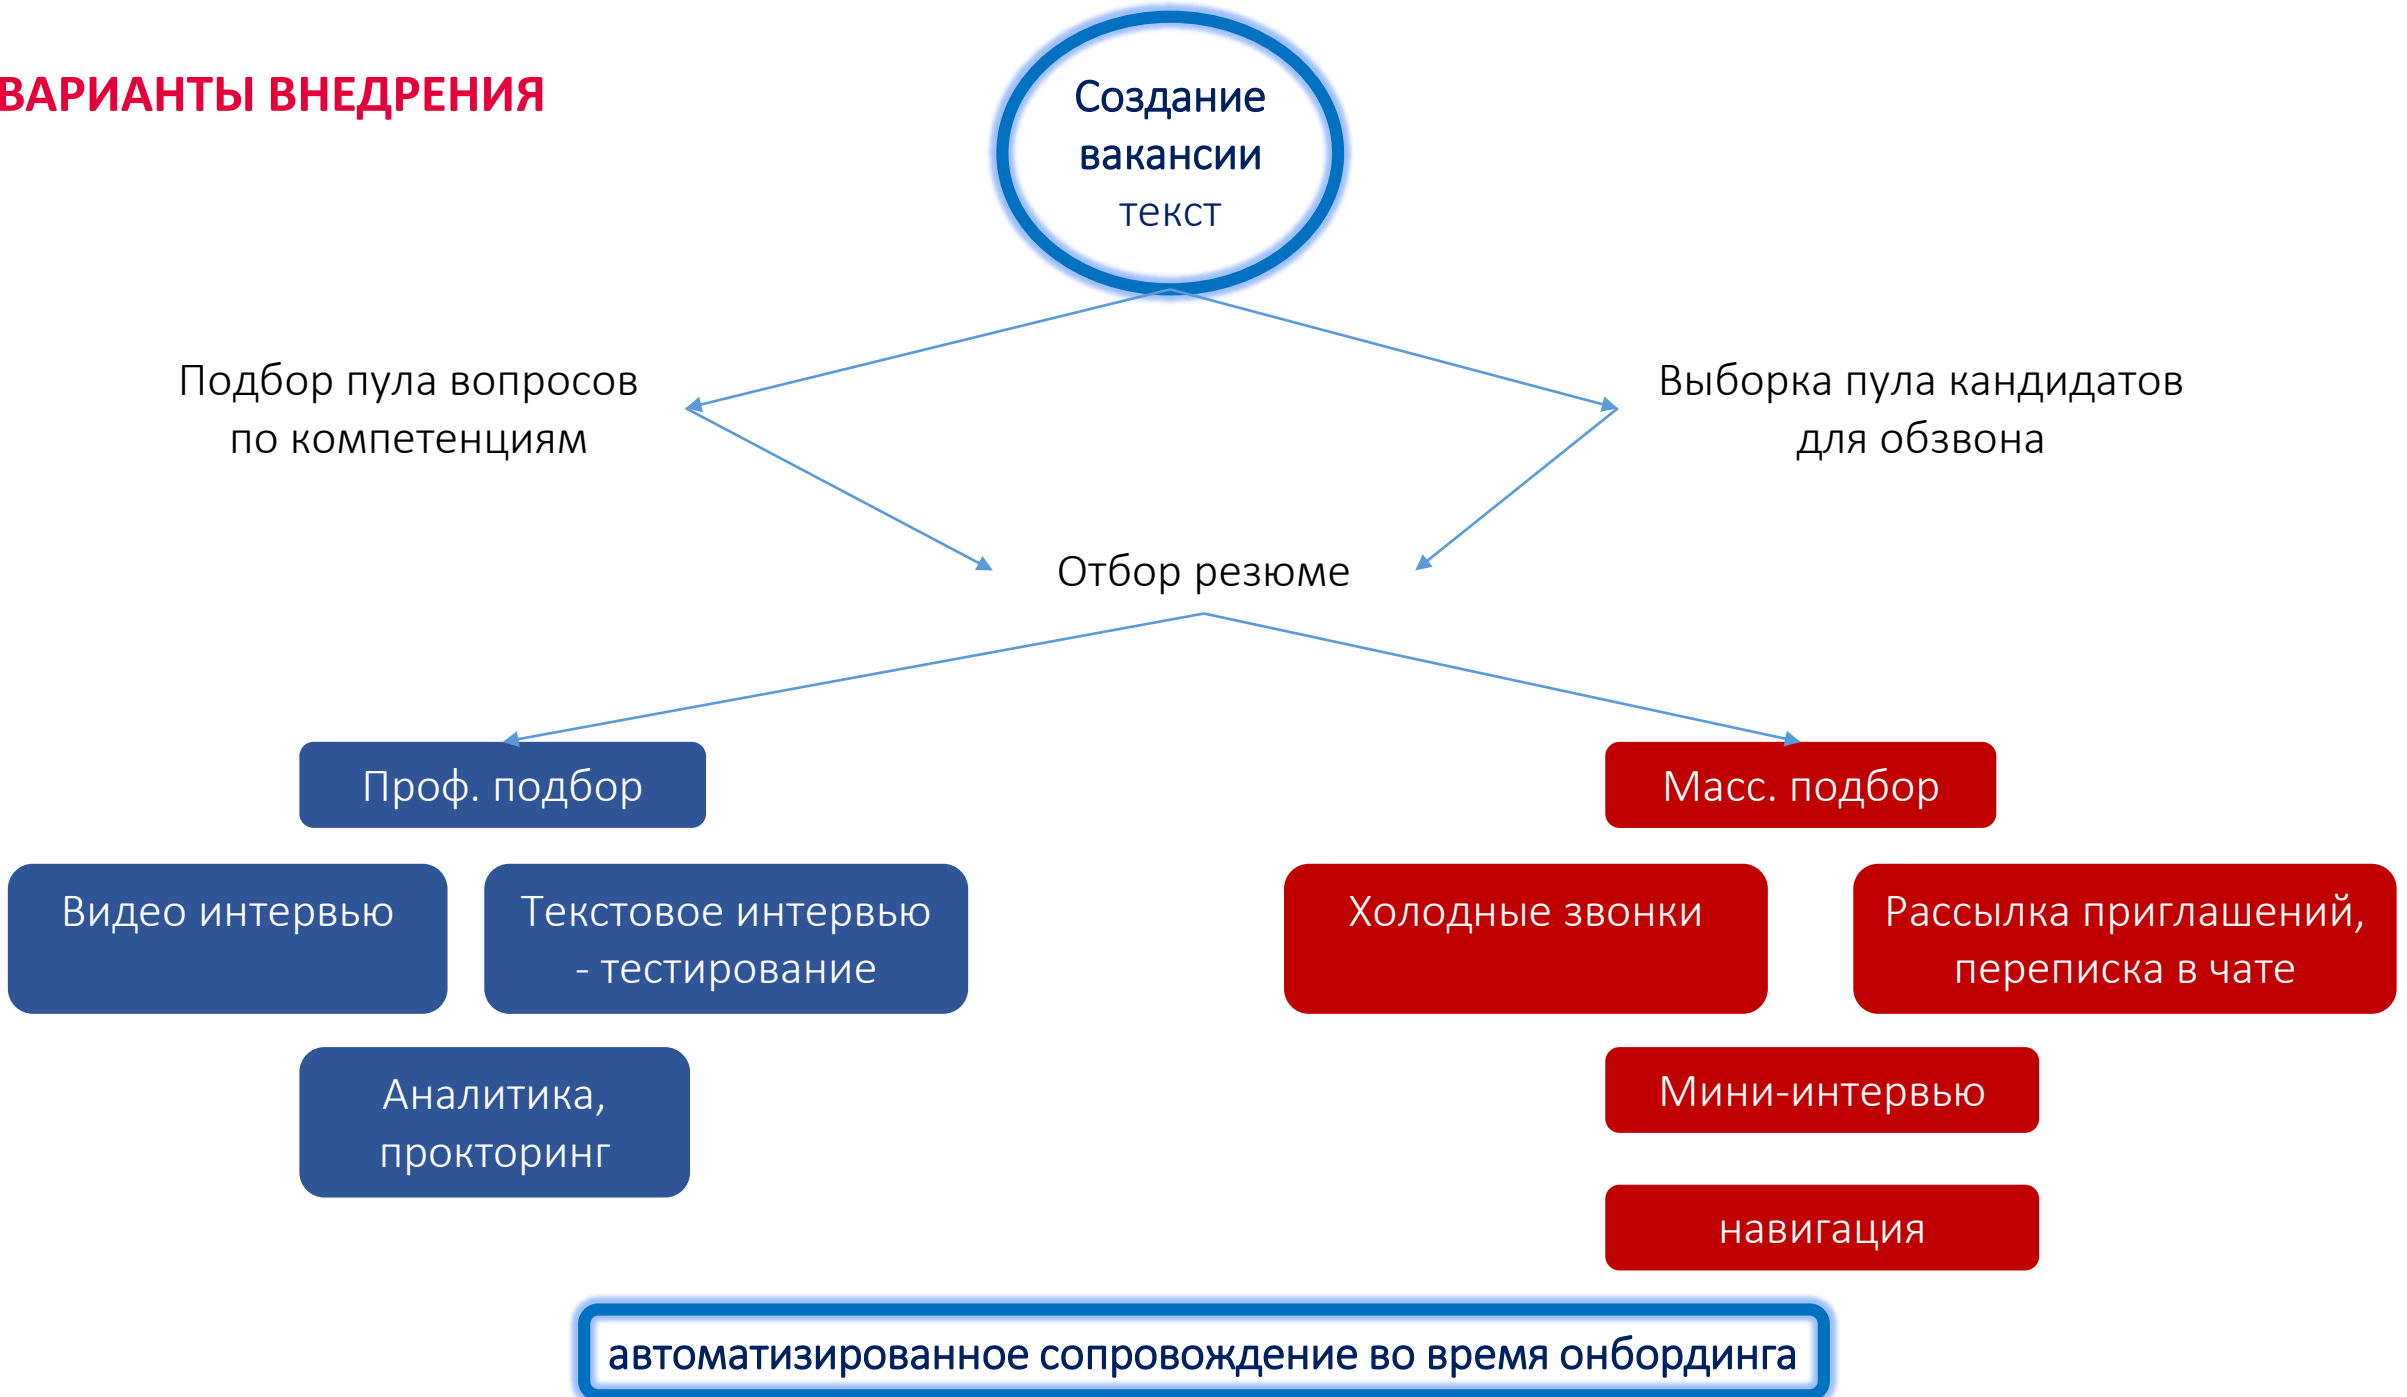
ВАРИАНТЫ ВНЕДРЕНИЯ

Создание вакансии текст

Подбор пула вопросов по компетенциям

Выборка пула кандидатов для обзвона

Отбор резюме

Проф. подбор

Масс. подбор

Видео интервью

Текстовое интервью - тестирование

Холодные звонки

Рассылка приглашений, переписка в чате

Аналитика, прокторинг

Мини-интервью

навигация

автоматизированное сопровождение во время онбординга